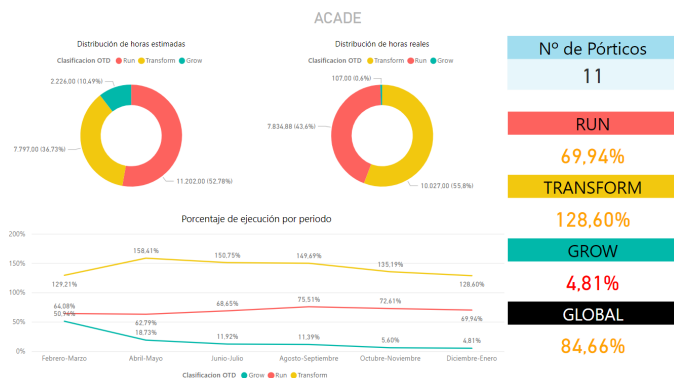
ACADE

Distribución de horas estimadas

Clasificacion OTD ● Run ● Transform ● Grow

2.226,00 (10,49%)

7.797,00 (36,73%)

11.202,00 (52,78%)

Distribución de horas reales

Clasificacion OTD ● Transform ● Run ● Grow

107,00 (0,6%)

7.834,88 (43,6%)

10.027,00 (55,8%)

Nº de Pórticos

11

RUN

69,94%

TRANSFORM

128,60%

GROW

4,81%

GLOBAL

84,66%

Porcentaje de ejecución por periodo

200%

150%

100%

50%

0%

129,21%

158,41%

150,75%

149,69%

135,19%

128,60%

64,08%

50,96%

62,79%

18,73%

68,65%

11,92%

75,51%

11,39%

72,61%

5,60%

69,94%

4,81%

Febrero-Marzo

Abril-Mayo

Junio-Julio

Agosto-Septiembre

Octubre-Noviembre

Diciembre-Enero

Clasificacion OTD ● Grow ● Run ● Transform